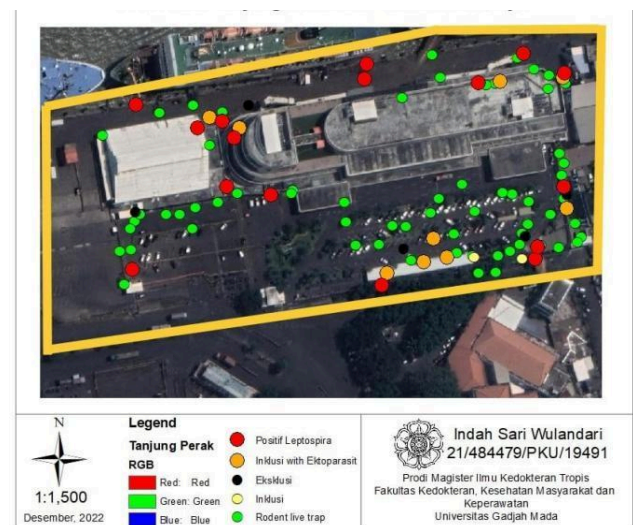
N

1:1,500

Desember, 2022

Legend

Tanjung Perak

RGB

Red: Red

Green: Green

Blue: Blue

Positif Leptospira

Inklusi with Ektoparasit

Eksklusi

Inklusi

Rodent live trap

Indah Sari Wulandari
21/484479/PKU/19491

Prodi Magister Ilmu Kedokteran Tropis
Fakultas Kedokteran, Kesehatan Masyarakat dan Keperawatan
Universitas Gadjah Mada